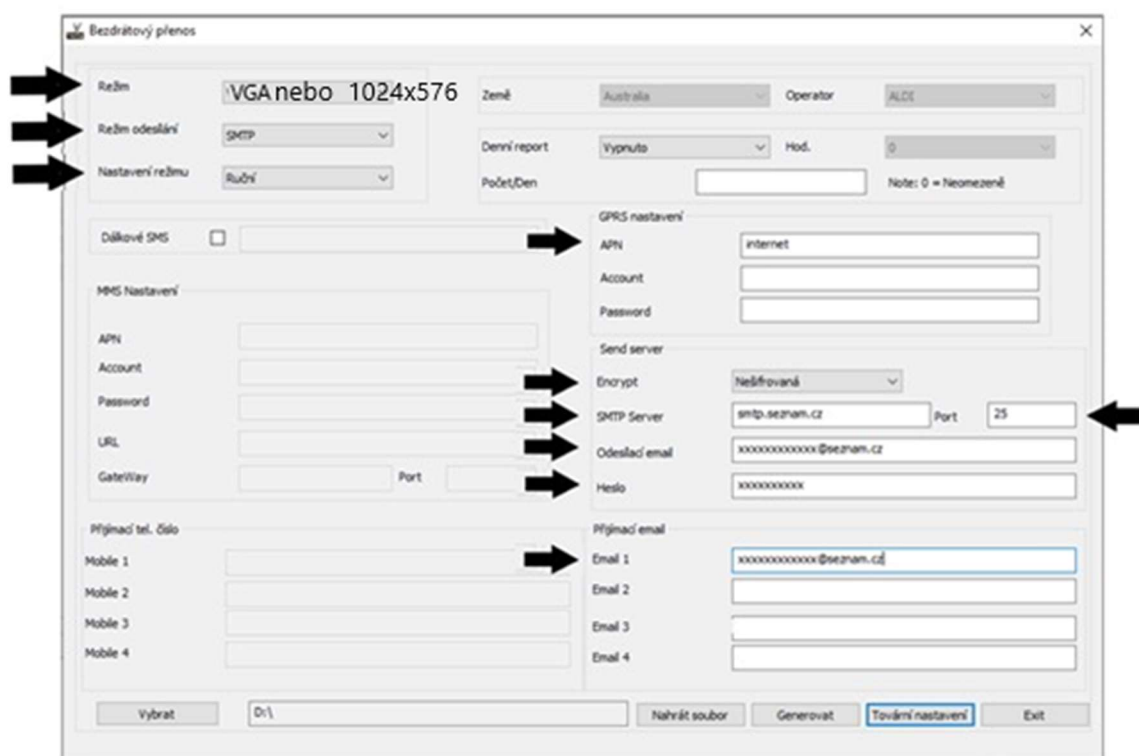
Bezdrátový přenos

×

Režim VGA nebo 1024x576

Režim odesílání SMTP

Nastavení režimu Ruční

Země Australia

Operator ALDI

Denní report Vypnuto

Hod. 0

Počet/Den

Note: 0 = Neomezeně

Dálkové SMS

GPRS nastavení

APN internet

Account

Password

MMS Nastavení

APN

Account

Password

URL

GateWay

Port

Send server

Encrypt Nešifrovaná

SMTP Server smtp.seznam.cz

Port 25

Odesílací email xxxxxxxxxxxx@seznam.cz

Heslo xxxxxxxxxx

Přijímací tel. číslo

Mobile 1

Mobile 2

Mobile 3

Mobile 4

Přijímací email

Email 1 xxxxxxxxxxxx@seznam.cz

Email 2

Email 3

Email 4

Vybrat

D:\

Nahrát soubor

Generovat

Tovární nastavení

Exit